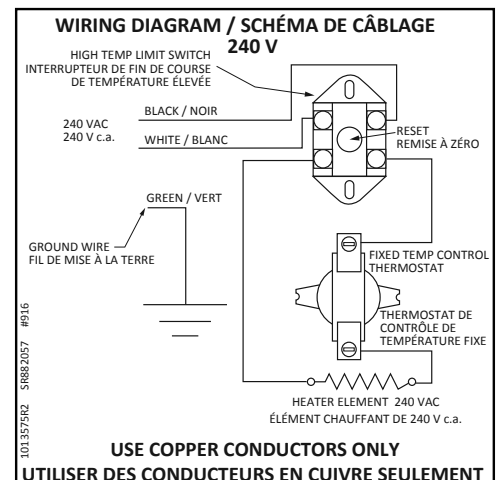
WIRING DIAGRAM / SCHÉMA DE CÂBLAGE
240 V

HIGH TEMP LIMIT SWITCH
INTERRUPTEUR DE FIN DE COURSE DE TEMPÉRATURE ÉLEVÉE

BLACK / NOIR

240 VAC
240 V c.a.

WHITE / BLANC

RESET
REMISE À ZÉRO

GREEN / VERT

GROUND WIRE
FIL DE MISE À LA TERRE

FIXED TEMP CONTROL
THERMOSTAT

THERMOSTAT DE CONTRÔLE DE TEMPÉRATURE FIXE

HEATER ELEMENT 240 VAC
ÉLÉMENT CHAUFFANT DE 240 V c.a.

1013575R2 SR882057 #916

USE COPPER CONDUCTORS ONLY
UTILISER DES CONDUCTEURS EN CUIVRE SEULEMENT